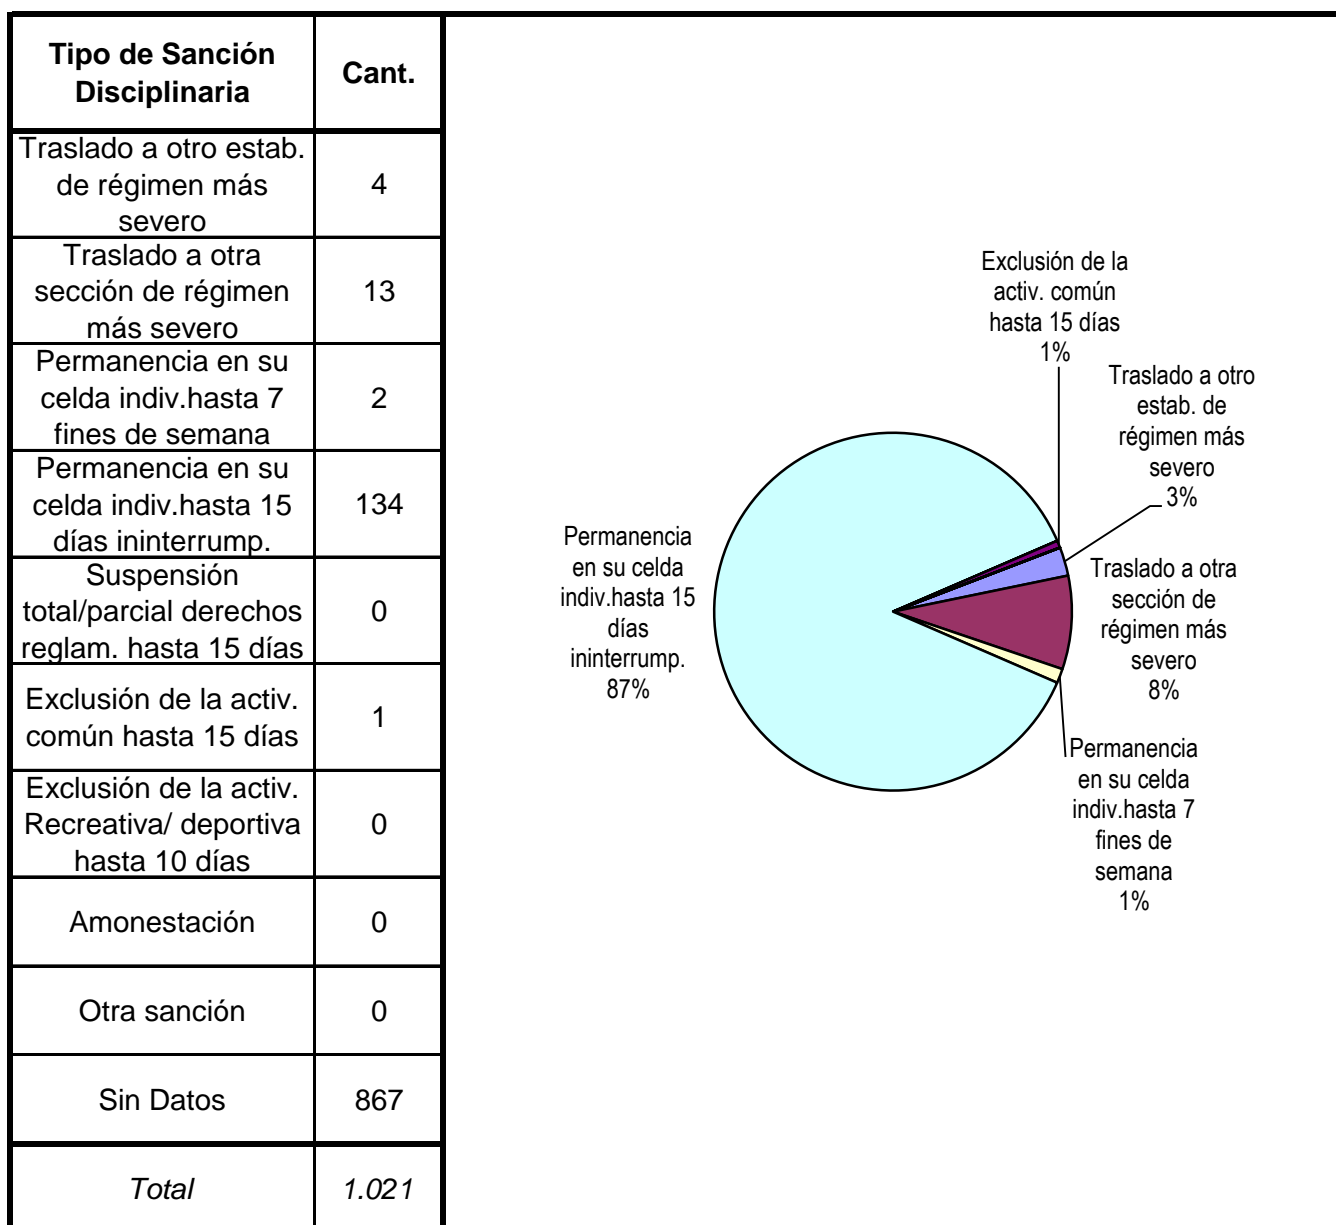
| Tipo de Sanción Disciplinaria | Cant. |
|---|---|
| Traslado a otro estab. de régimen más severo | 4 |
| Traslado a otra sección de régimen más severo | 13 |
| Permanencia en su celda indiv.hasta 7 fines de semana | 2 |
| Permanencia en su celda indiv.hasta 15 días ininterrump. | 134 |
| Suspensión total/parcial derechos reglam. hasta 15 días | 0 |
| Exclusión de la activ. común hasta 15 días | 1 |
| Exclusión de la activ. Recreativa/ deportiva hasta 10 días | 0 |
| Amonestación | 0 |
| Otra sanción | 0 |
| Sin Datos | 867 |
| *Total* | *1.021* |

Exclusión de la activ. común hasta 15 días 1%

Traslado a otro estab. de régimen más severo 3%

Traslado a otra sección de régimen más severo 8%

Permanencia en su celda indiv.hasta 7 fines de semana 1%

Permanencia en su celda indiv.hasta 15 días ininterrump. 87%